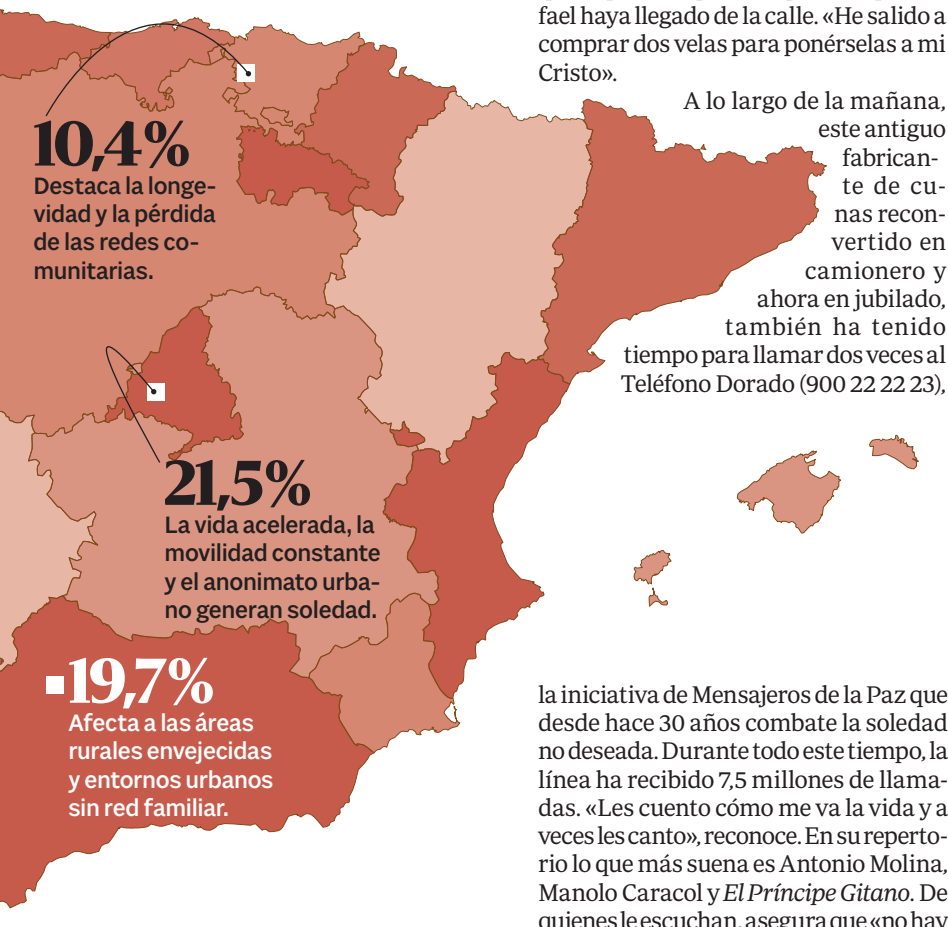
fael haya llegado de la calle. «He salido a comprar dos velas para ponérselas a mi Cristo».

A lo largo de la mañana, este antiguo fabricante de cunas reconvertido en camionero y ahora en jubilado, también ha tenido tiempo para llamar dos veces al Teléfono Dorado (900 22 22 23),

10,4%
Destaca la longevidad y la pérdida de las redes comunitarias.

21,5%
La vida acelerada, la movilidad constante y el anonimato urbano generan soledad.

19,7%
Afecta a las áreas rurales envejecidas y entornos urbanos sin red familiar.

la iniciativa de Mensajeros de la Paz que desde hace 30 años combate la soledad no deseada. Durante todo este tiempo, la línea ha recibido 7,5 millones de llamadas. «Les cuento cómo me va la vida y a veces les canto», reconoce. En su repertorio lo que más suena es Antonio Molina, Manolo Caracol y El Príncipe Gitano. De quienes le escuchan, asegura que «no hay